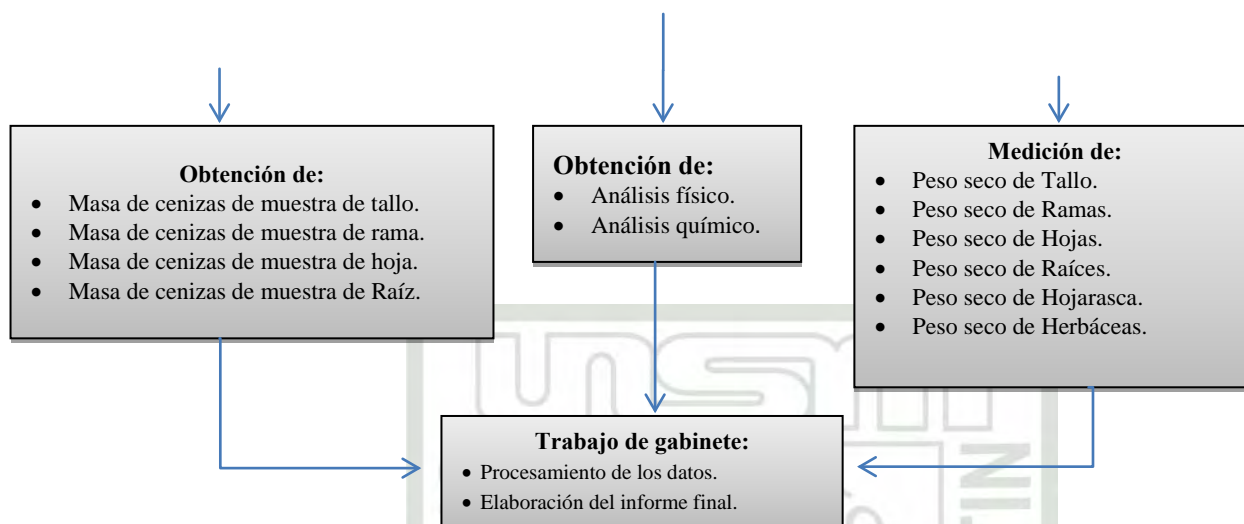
**Obtención de:**
- Masa de cenizas de muestra de tallo.
- Masa de cenizas de muestra de rama.
- Masa de cenizas de muestra de hoja.
- Masa de cenizas de muestra de Raíz.

**Obtención de:**
- Análisis físico.
- Análisis químico.

**Medición de:**
- Peso seco de Tallo.
- Peso seco de Ramas.
- Peso seco de Hojas.
- Peso seco de Raíces.
- Peso seco de Hojarasca.
- Peso seco de Herbáceas.

**Trabajo de gabinete:**
- Procesamiento de los datos.
- Elaboración del informe final.